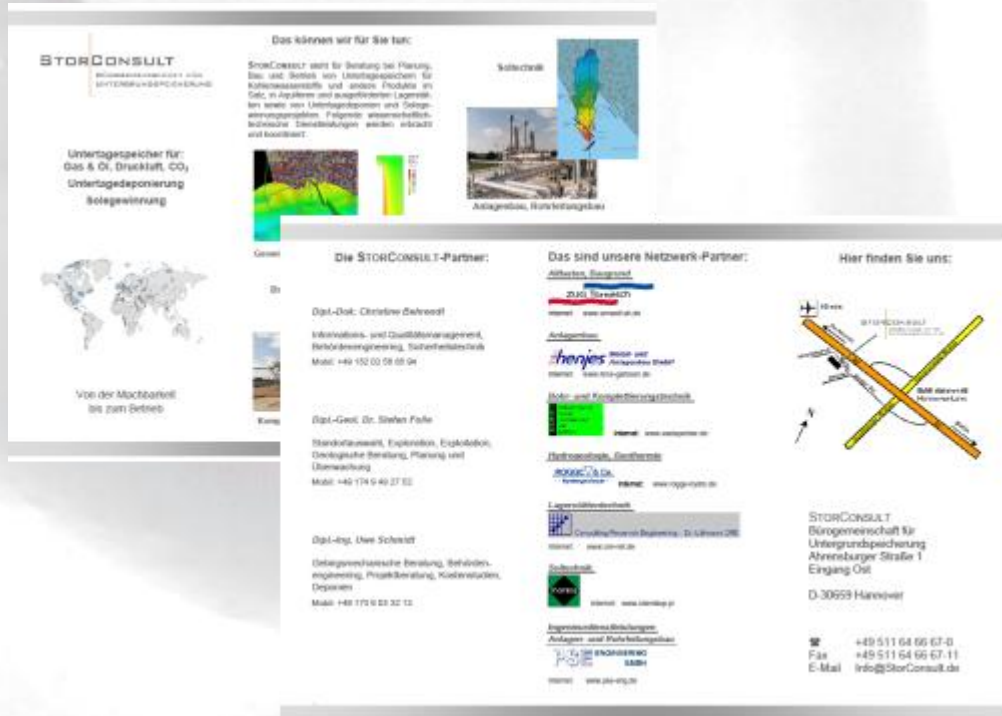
STORCONSULT
BÜROGEMEINSCHAFT FÜR UNTERGRUNDSPEICHERUNG

Untertagespeicher für:
Gas & Öl, Druckluft, $CO_2$
Untertagedeponierung
Solegewinnung

Von der Machbarkeit bis zum Betrieb

Das können wir für Sie tun:

STORCONSULT steht für Beratung bei Planung, Bau und Betrieb von Untertagespeichern für Kohlenwasserstoffe und andere Produkte in Salz, in Aquiferen und ausgeförderten Lagerstätten sowie von Untertagedeponien und Solegewinnungsprojekten. Folgende wissenschaftlich-technische Dienstleistungen werden erbracht und koordiniert:

Soletechnik

Anlagenbau, Rohrleitungsbau

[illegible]

Komp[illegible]

Die STORCONSULT-Partner:

Dipl.-Biol. Christine Behrendt
Informations- und Qualitätsmanagement, Behördenengineering, Sicherheitstechnik
Mobil: +49 152 02 58 68 94

Dipl.-Geol. Dr. Stefan Fuhs
Standortauswahl, Exploration, Exploitation, Geologische Beratung, Planung und Überwachung
Mobil: +49 174 9 40 27 02

Dipl.-Ing. Uwe Schmidt
Gebirgsmechanische Beratung, Behördenengineering, Projektberatung, Kostenstudien, Deponien
Mobil: +49 170 9 03 32 13

Das sind unsere Netzwerk-Partner:

Altlasten, Baugrund
ZÜBLIN Umwelttechnik
Internet: www.umwelt.ch.de

Anlagenbau
henjes Metall- und Anlagenbau GmbH
Internet: www.mrs-gehsen.de

Bohr- und Komplettierungstechnik
Internet: www.seelpartner.de

Hydrogeologie, Geothermie
ROGGE & Co.
Internet: www.rogge-hydro.de

Lagerstättentechnik
Consulting Reservoir Engineering - Dr. Lührsen CRE
Internet: www.cre-net.de

Soletechnik
Internet: www.solentkap.pl

Ingenieurdienstleistungen Anlagen- und Rohrleitungsbau
PSE ENGINEERING GMBH
Internet: www.pse-eng.de

Hier finden Sie uns:

STORCONSULT
BAB Abfahrt 49 Hannover-Lahe

STORCONSULT
Bürogemeinschaft für Untergrundspeicherung
Ahrensburger Straße 1
Eingang Ost

D-30659 Hannover

☎ +49 511 64 66 67-0
Fax +49 511 64 66 67-11
E-Mail Info@StorConsult.de